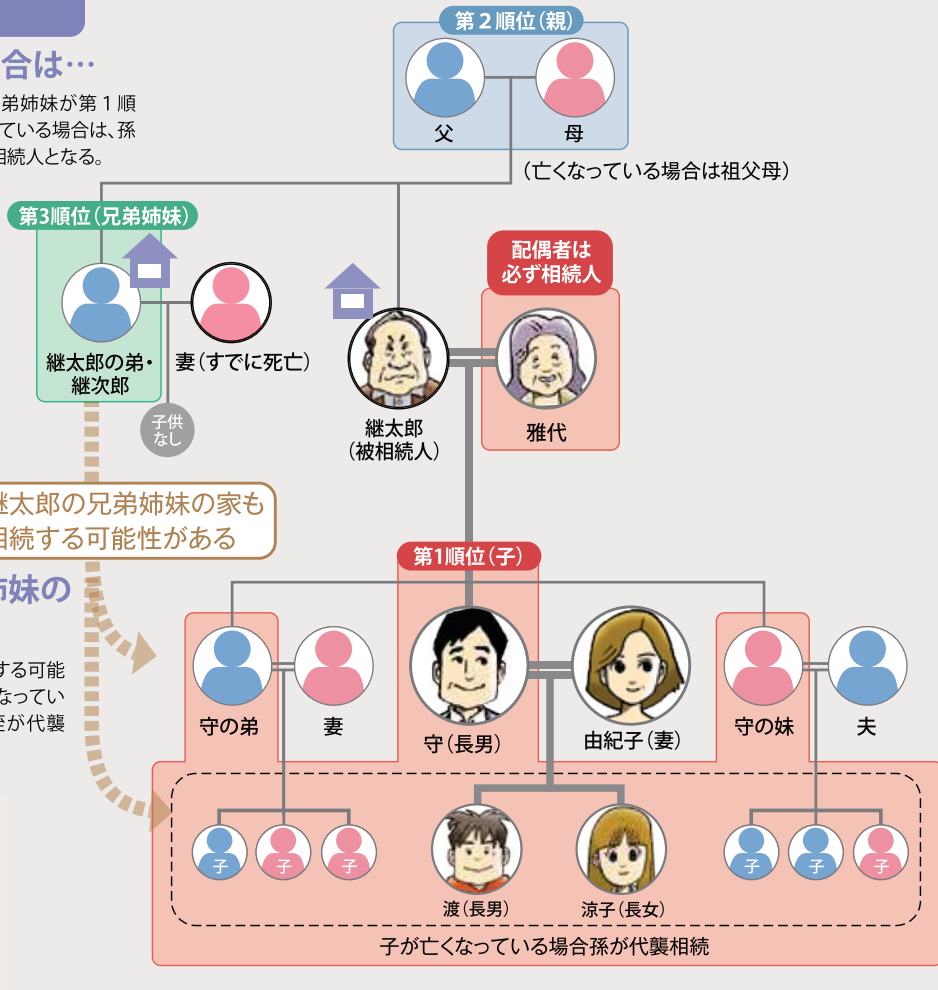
合は…

弟姉妹が第１順
ている場合は、孫
相続人となる。

第２順位（親）
父
母
（亡くなっている場合は祖父母）

第3順位（兄弟姉妹）
継太郎の弟・継次郎
妻（すでに死亡）
子供なし

配偶者は必ず相続人
継太郎（被相続人）
雅代

継太郎の兄弟姉妹の家も
相続する可能性がある

姉妹の

する可能
なってい
妻が代襲

第1順位（子）
守の弟
妻
守（長男）
由紀子（妻）
守の妹
夫

子
子
子
渡（長男）
涼子（長女）
子
子
子

子が亡くなっている場合孫が代襲相続